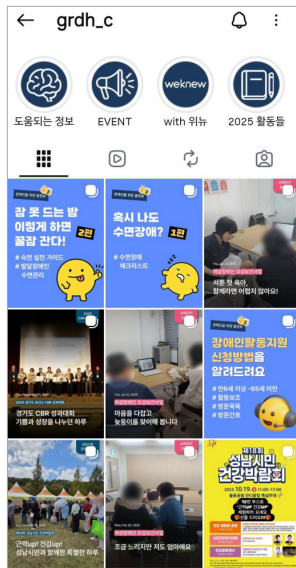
grdh_c

도움되는 정보
EVENT
weknew
with 위뉴
2025 활동들

잠 못 드는 밤 이렇게 하면 꿀잠 잔다! 2편
# 숙면 실천 가이드
# 꿀잠을 위해 수면관리

혹시 나도 수면장애? 1편
# 수면장애
체크리스트

서툰 첫 수업, 함께라면 어렵지 않아요!

경기도 CBR 성과대회 기쁨과 성장을 나누던 하루

마음을 다잡고 능동이를 맞이해 봅니다

장애인활동지원 신청방법을 알려드려요
# 만6세 이상 ~65세 미만
# 활동보조
# 방문목욕
# 방문간호

근력up! 건강up! 성남시민과 함께한 특별한 하루

조금 느리지만 저도 엄마예요

제18회 성남시민 건강박람회
2025.10.19